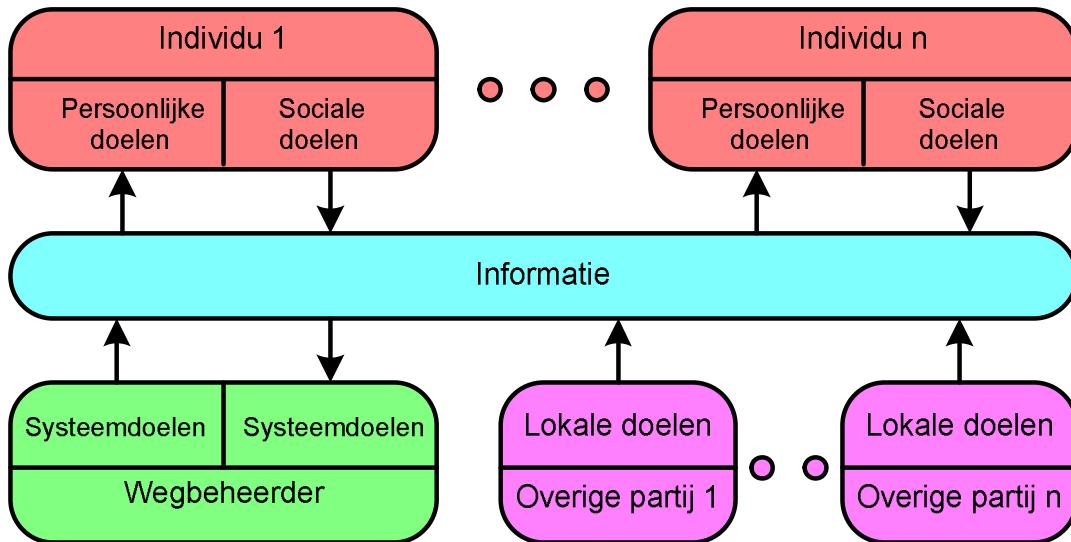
Individu 1

Persoonlijke doelen

Sociale doelen

Individu n

Persoonlijke doelen

Sociale doelen

Informatie

Systeemdoelen

Systeemdoelen

Wegbeheerder

Lokale doelen

Overige partij 1

Lokale doelen

Overige partij n